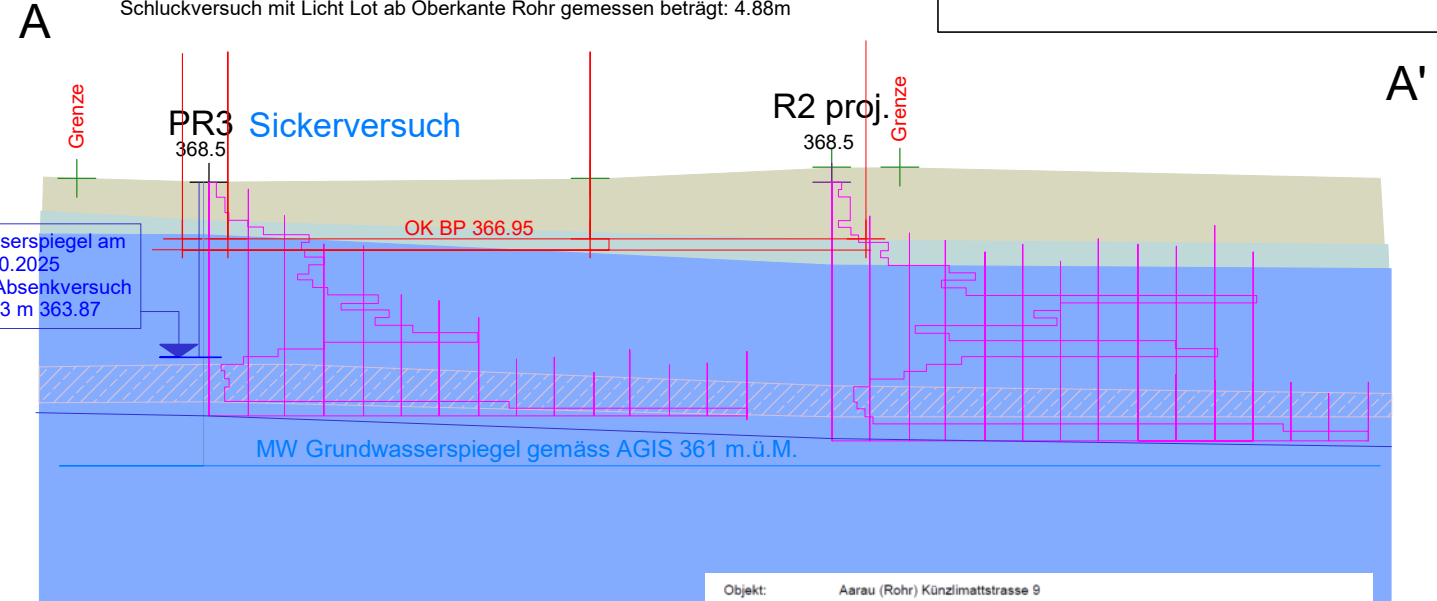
A

Schluckversuch mit Licht Lot ab Oberkante Rohr gemessen beträgt: 4.88m

A'

Grenze

PR3 Sickerversuch
368.5

R2 proj.
368.5

Grenze

OK BP 366.95

serspiegel am
0.2025
Absenkversuch
3 m 363.87

MW Grundwasserspiegel gemäss AGIS 361 m.ü.M.

Objekt: Aarau (Rohr) Künzlimattstrasse 9